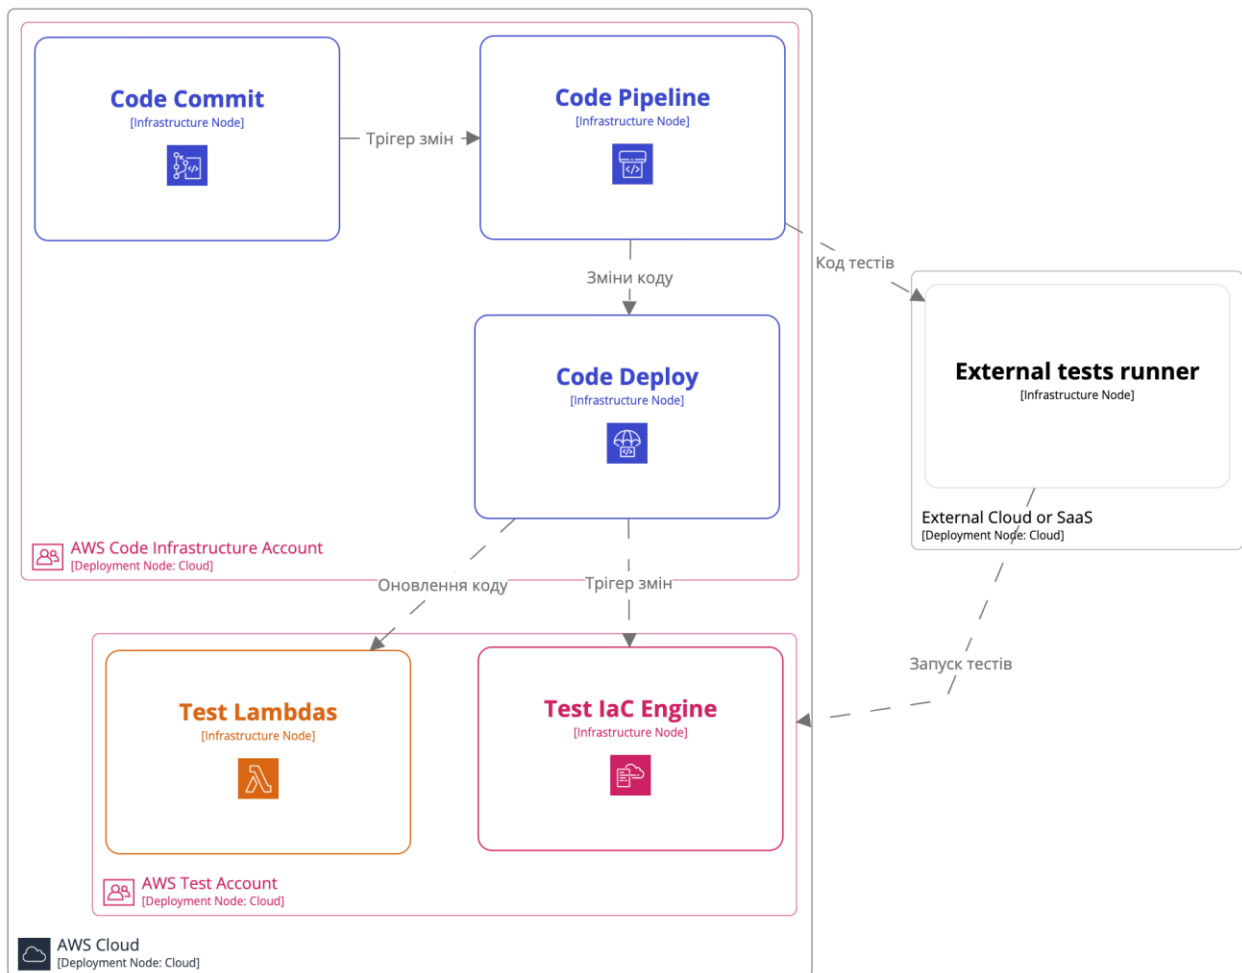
Code Commit
[Infrastructure Node]

Тригер змін

Code Pipeline
[Infrastructure Node]

Код тестів

Зміни коду

Code Deploy
[Infrastructure Node]

External tests runner
[Infrastructure Node]

External Cloud or SaaS
[Deployment Node: Cloud]

AWS Code Infrastructure Account
[Deployment Node: Cloud]

Оновлення коду

Тригер змін

Запуск тестів

Test Lambdas
[Infrastructure Node]

Test IaC Engine
[Infrastructure Node]

AWS Test Account
[Deployment Node: Cloud]

AWS Cloud
[Deployment Node: Cloud]